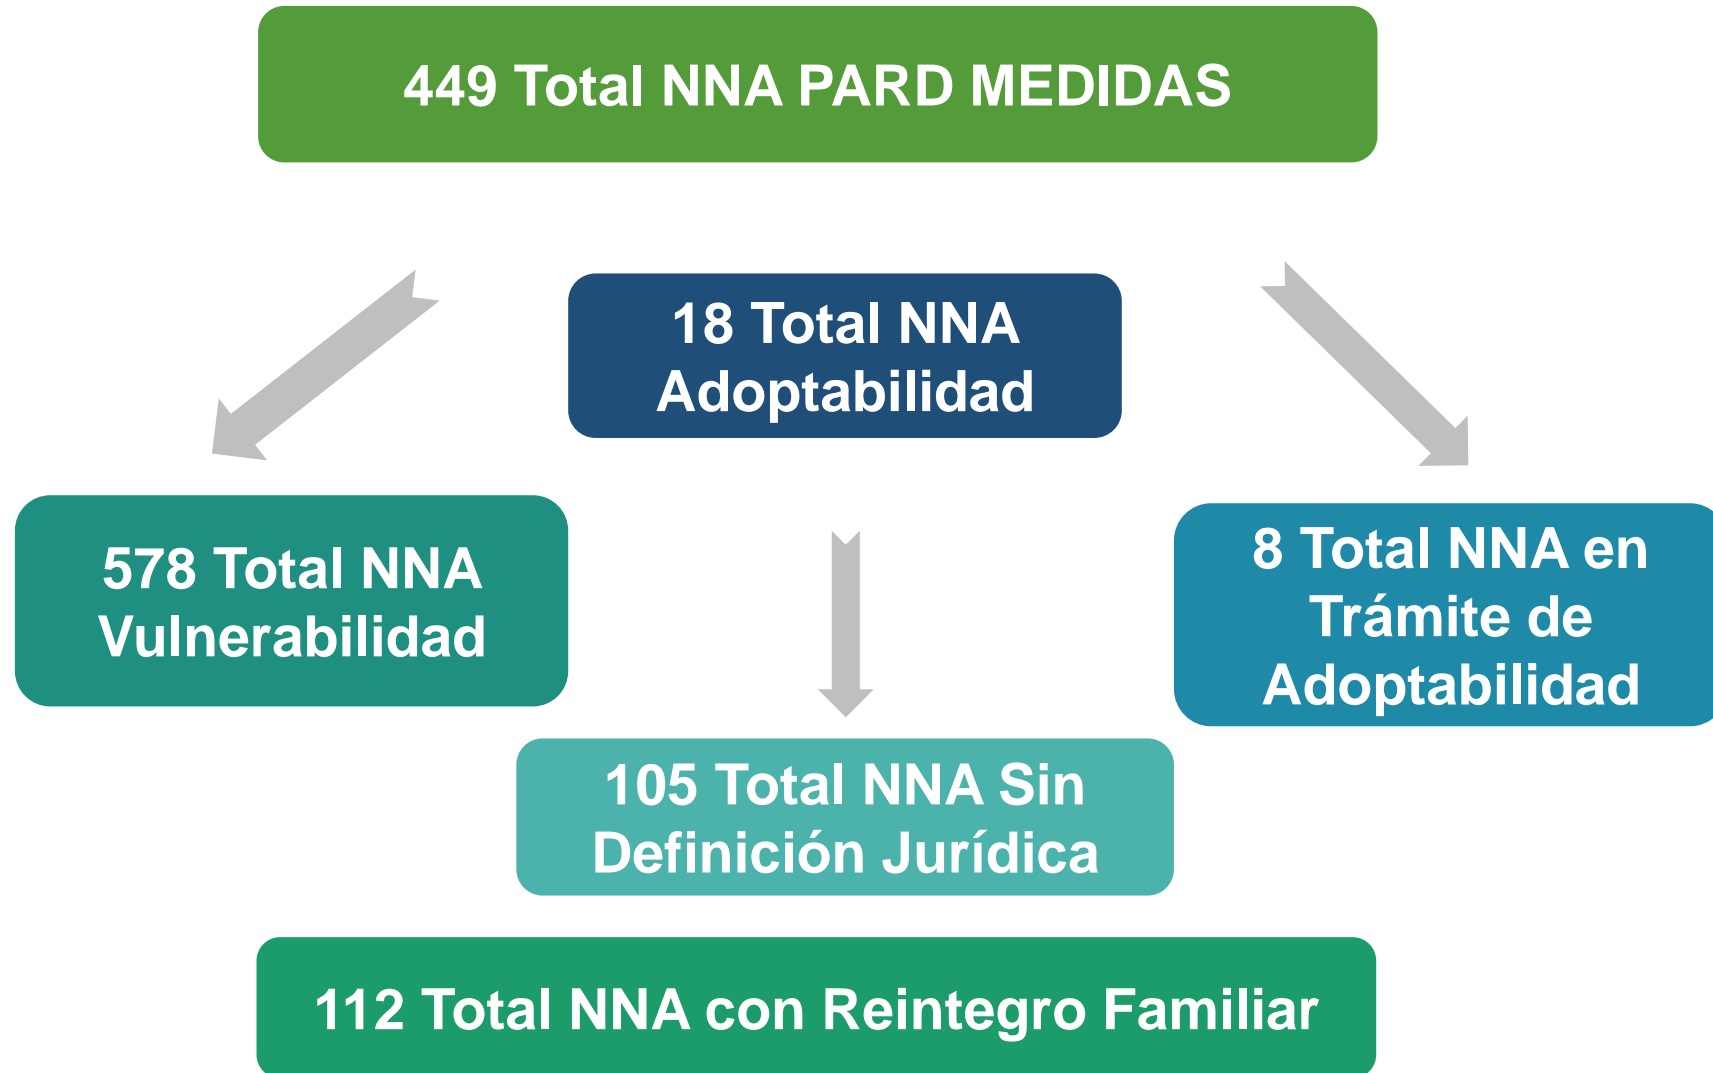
449 Total NNA PARD MEDIDAS

18 Total NNA Adoptabilidad

578 Total NNA Vulnerabilidad

8 Total NNA en Trámite de Adoptabilidad

105 Total NNA Sin Definición Jurídica

112 Total NNA con Reintegro Familiar